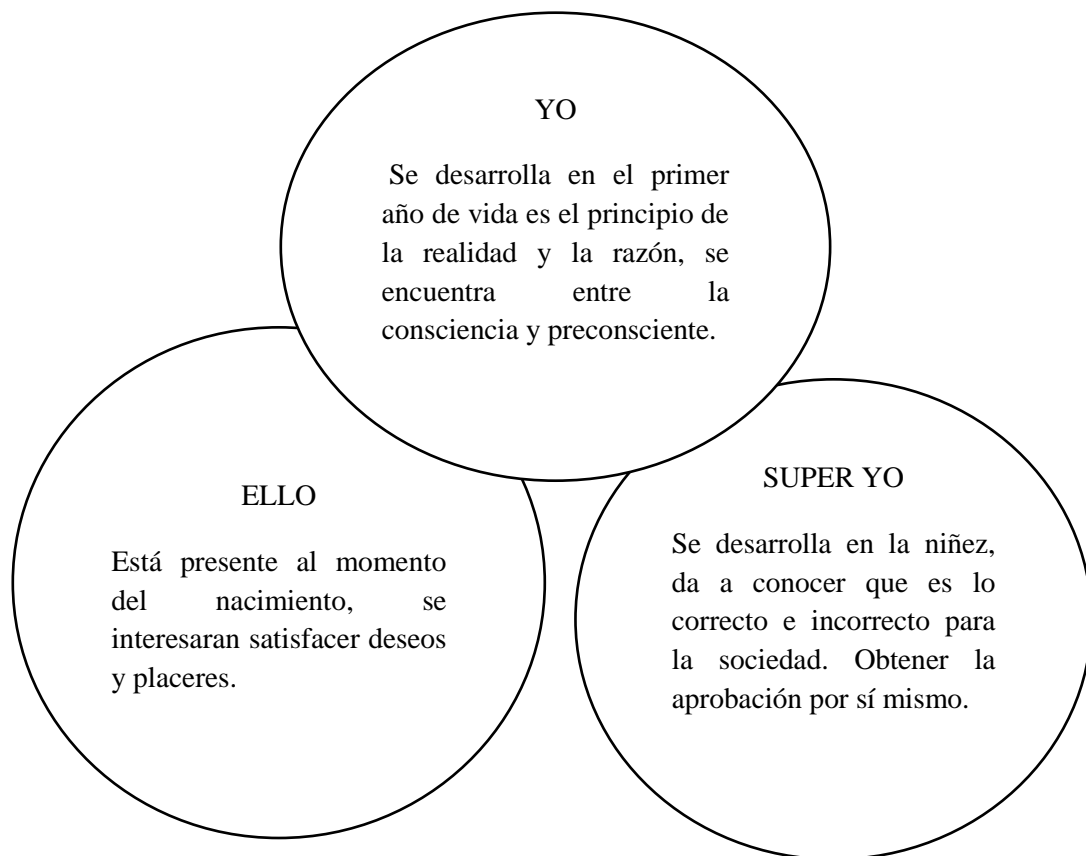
YO

Se desarrolla en el primer año de vida es el principio de la realidad y la razón, se encuentra entre la consciencia y preconsciente.

ELLO

Está presente al momento del nacimiento, se interesaran satisfacer deseos y placeres.

SUPER YO

Se desarrolla en la niñez, da a conocer que es lo correcto e incorrecto para la sociedad. Obtener la aprobación por sí mismo.